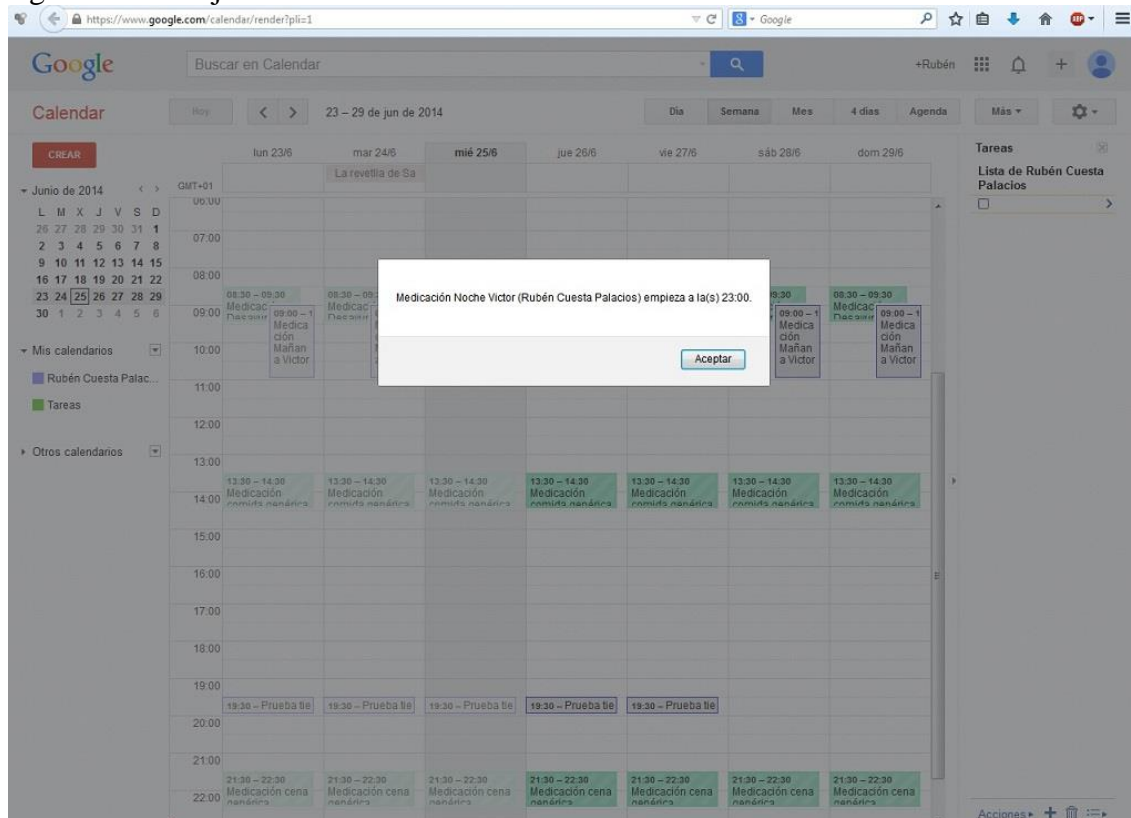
https://www.google.com/calendar/render?pli=1

Google

Buscar en Calendar

+Rubén

Calendar

Hoy

23 – 29 de jun de 2014

Día Semana Mes 4 días Agenda

Más

CREAR

Junio de 2014

L M X J V S D
26 27 28 29 30 31 1
2 3 4 5 6 7 8
9 10 11 12 13 14 15
16 17 18 19 20 21 22
23 24 25 26 27 28 29
30 1 2 3 4 5 6

Mis calendarios

Rubén Cuesta Palac...

Tareas

Otros calendarios

GMT+01

lun 23/6 mar 24/6 mié 25/6 jue 26/6 vie 27/6 sáb 28/6 dom 29/6

La revetlla de Sa

06:00
07:00
08:00
09:00
10:00
11:00
12:00
13:00
14:00
15:00
16:00
17:00
18:00
19:00
20:00
21:00
22:00

08:30 – 09:30 Medicac Desayu
09:00 – 1 Medica ción Mañan a Victor

13:30 – 14:30 Medicación comida genérica

19:30 – Prueba tie

21:30 – 22:30 Medicación cena genérica

Medicación Noche Victor (Rubén Cuesta Palacios) empieza a la(s) 23:00.

Aceptar

Tareas

Lista de Rubén Cuesta Palacios

Acciones